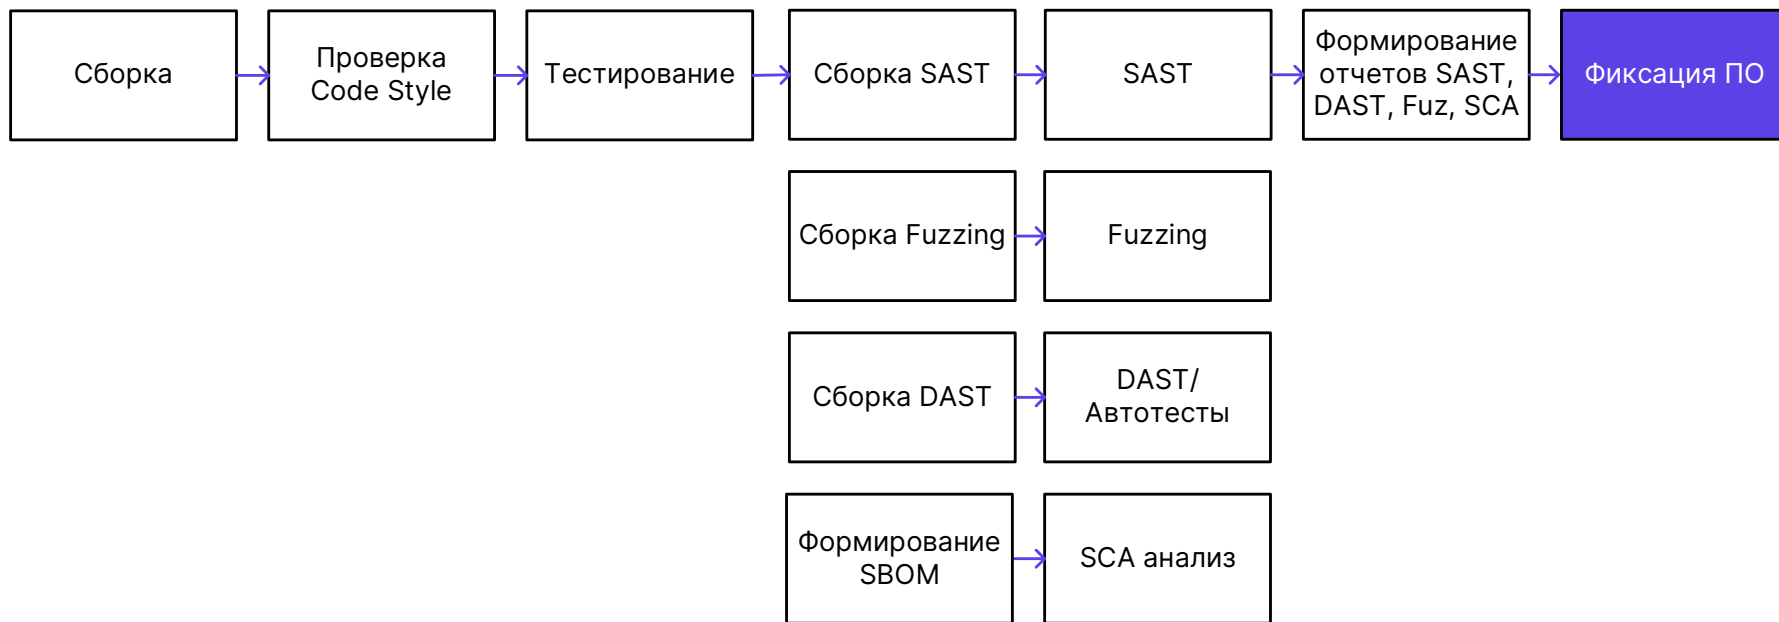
Сборка

Проверка Code Style

Тестирование

Сборка SAST

SAST

Формирование отчетов SAST, DAST, Fuz, SCA

Фиксация ПО

Сборка Fuzzing

Fuzzing

Сборка DAST

DAST/ Автотесты

Формирование SBOM

SCA анализ